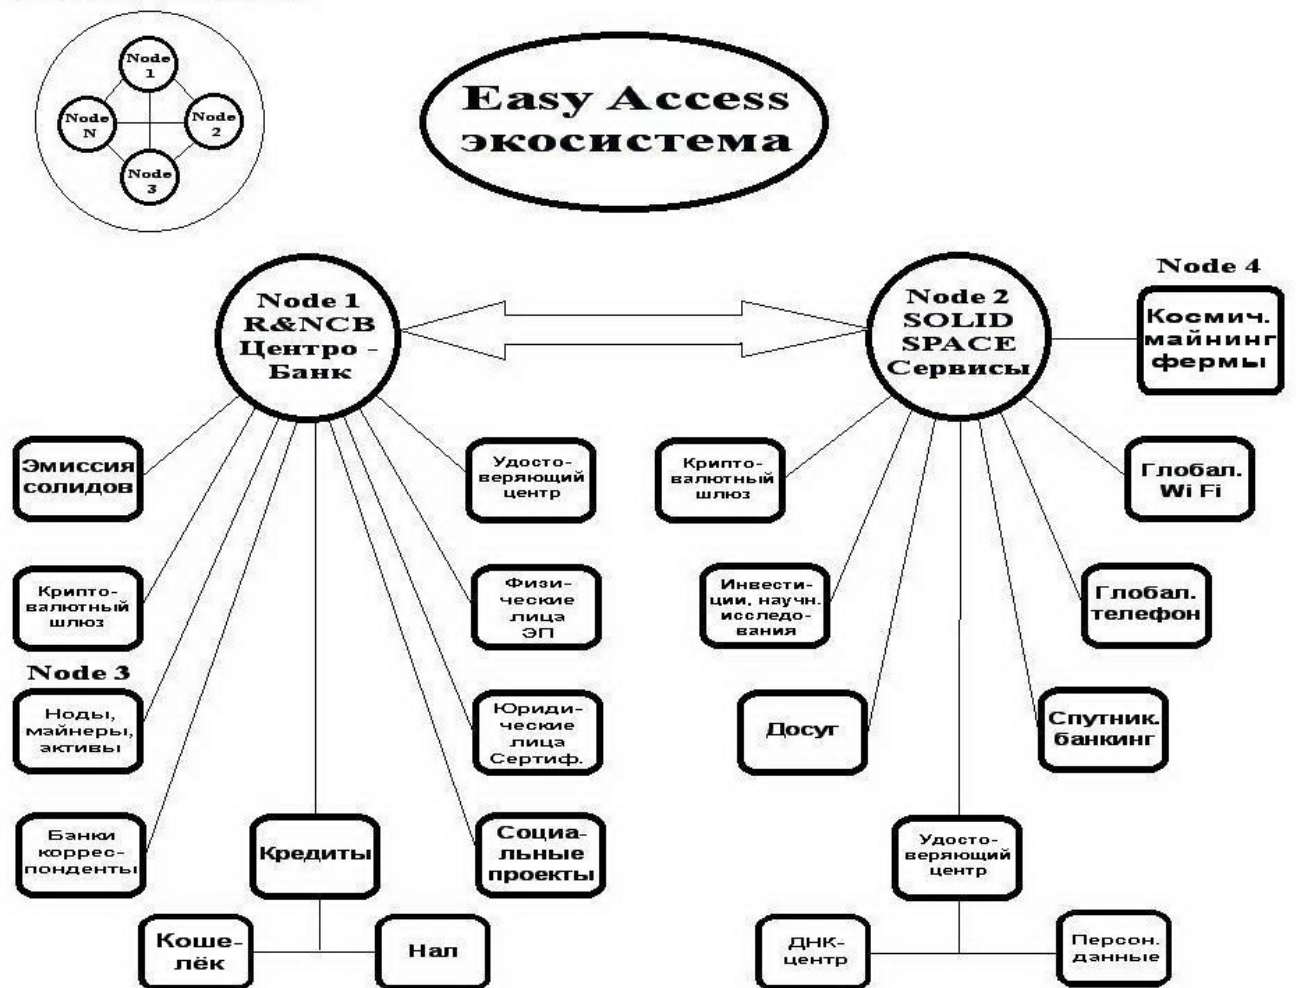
Node 1

Node N

Node 2

Node 3

Easy Access экосистема

Node 1 R&NCB Центро - Банк

Node 2 SOLID SPACE Сервисы

Node 4

Космич. майнинг фермы

Эмиссия солидов

Крипто-валютный шлюз

Node 3

Ноды, майнеры, активы

Банки коррес-понденты

Кредиты

Коше-лёк

Нал

Удосто-веряющий центр

Физи-ческие лица ЭП

Юриди-ческие лица Сертиф.

Социа-льные проекты

Крипто-валютный шлюз

Инвести-ции, научн. исследо-вания

Досуг

Удосто-веряющий центр

ДНК-центр

Персон. данные

Глобал. Wi Fi

Глобал. телефон

Спутник. банкинг